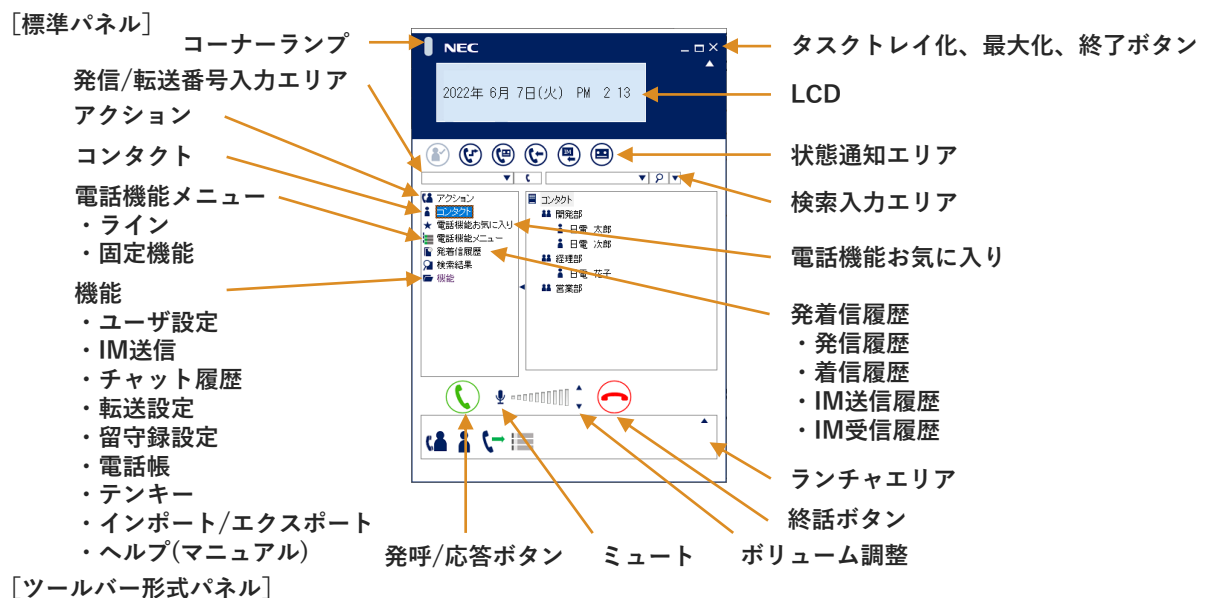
[標準パネル]

コーナーランプ

発信/転送番号入力エリア

アクション

コンタクト

電話機能メニュー
・ライン
・固定機能

機能
・ユーザ設定
・IM送信
・チャット履歴
・転送設定
・留守録設定
・電話帳
・テンキー
・インポート/エクスポート
・ヘルプ(マニュアル)

NEC

2022年 6月 7日(火) PM 2 13

アクション
コンタクト
電話機能お気に入り
電話機能メニュー
発着信履歴
検索結果
機能

コンタクト
開発部
日電 太郎
日電 次郎
経理部
日電 花子
営業部

タスクトレイ化、最大化、終了ボタン

LCD

状態通知エリア

検索入力エリア

電話機能お気に入り

発着信履歴
・発信履歴
・着信履歴
・IM送信履歴
・IM受信履歴

ランチャエリア

終話ボタン

発呼/応答ボタン

ミュート

ボリューム調整

[ツールバー形式パネル]